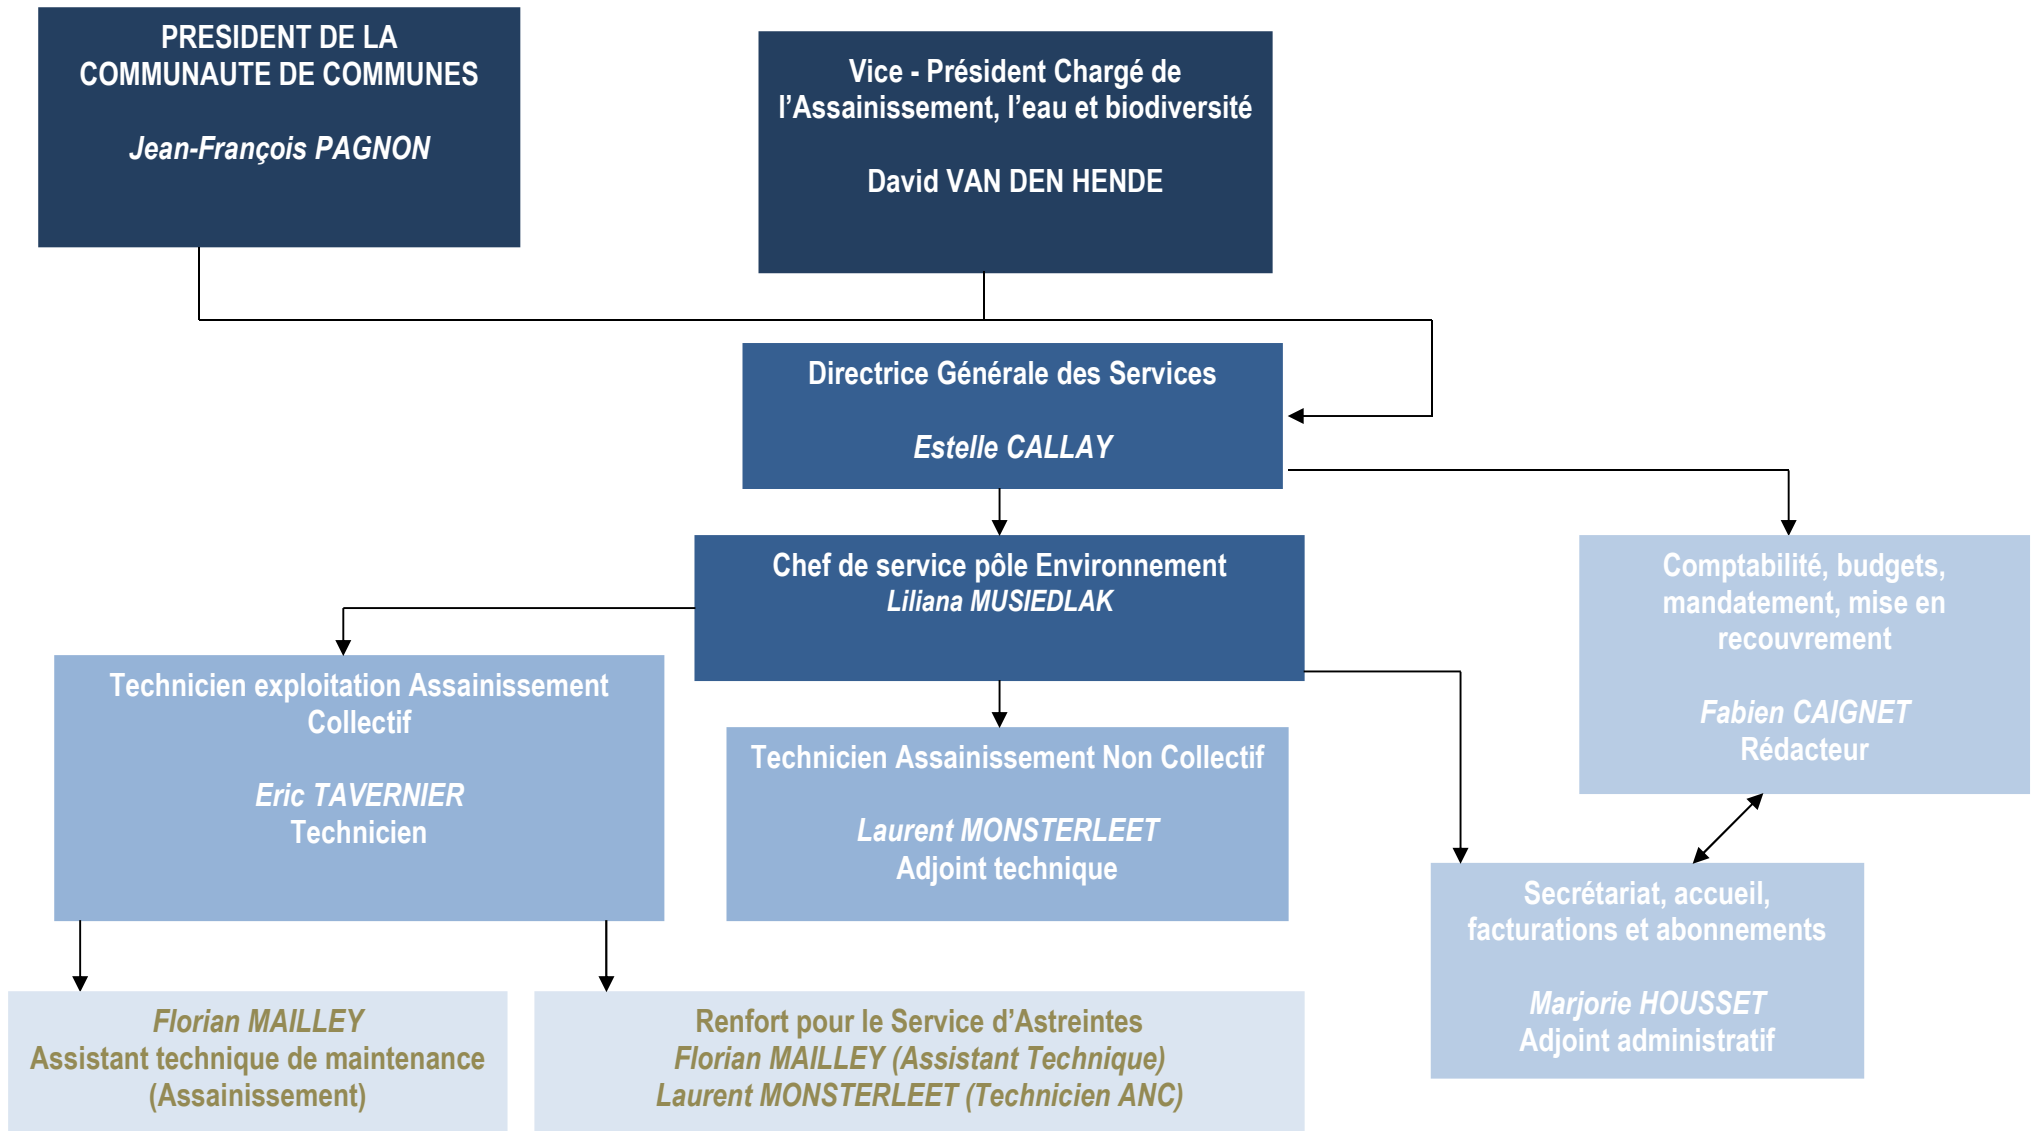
PRESIDENT DE LA COMMUNAUTE DE COMMUNES

Jean-François PAGNON

Vice - Président Chargé de l'Assainissement, l'eau et biodiversité

David VAN DEN HENDE

Directrice Générale des Services

Estelle CALLAY

Chef de service pôle Environnement
Liliana MUSIEDLAK

Comptabilité, budgets, mandatement, mise en recouvrement

Fabien CAIGNET
Rédacteur

Technicien exploitation Assainissement Collectif

Eric TAVERNIER
Technicien

Technicien Assainissement Non Collectif

Laurent MONSTERLEET
Adjoint technique

Secrétariat, accueil, facturations et abonnements

Marjorie HOUSSET
Adjoint administratif

Florian MAILLEY
Assistant technique de maintenance (Assainissement)

Renfort pour le Service d'Astreintes
Florian MAILLEY (Assistant Technique)
Laurent MONSTERLEET (Technicien ANC)